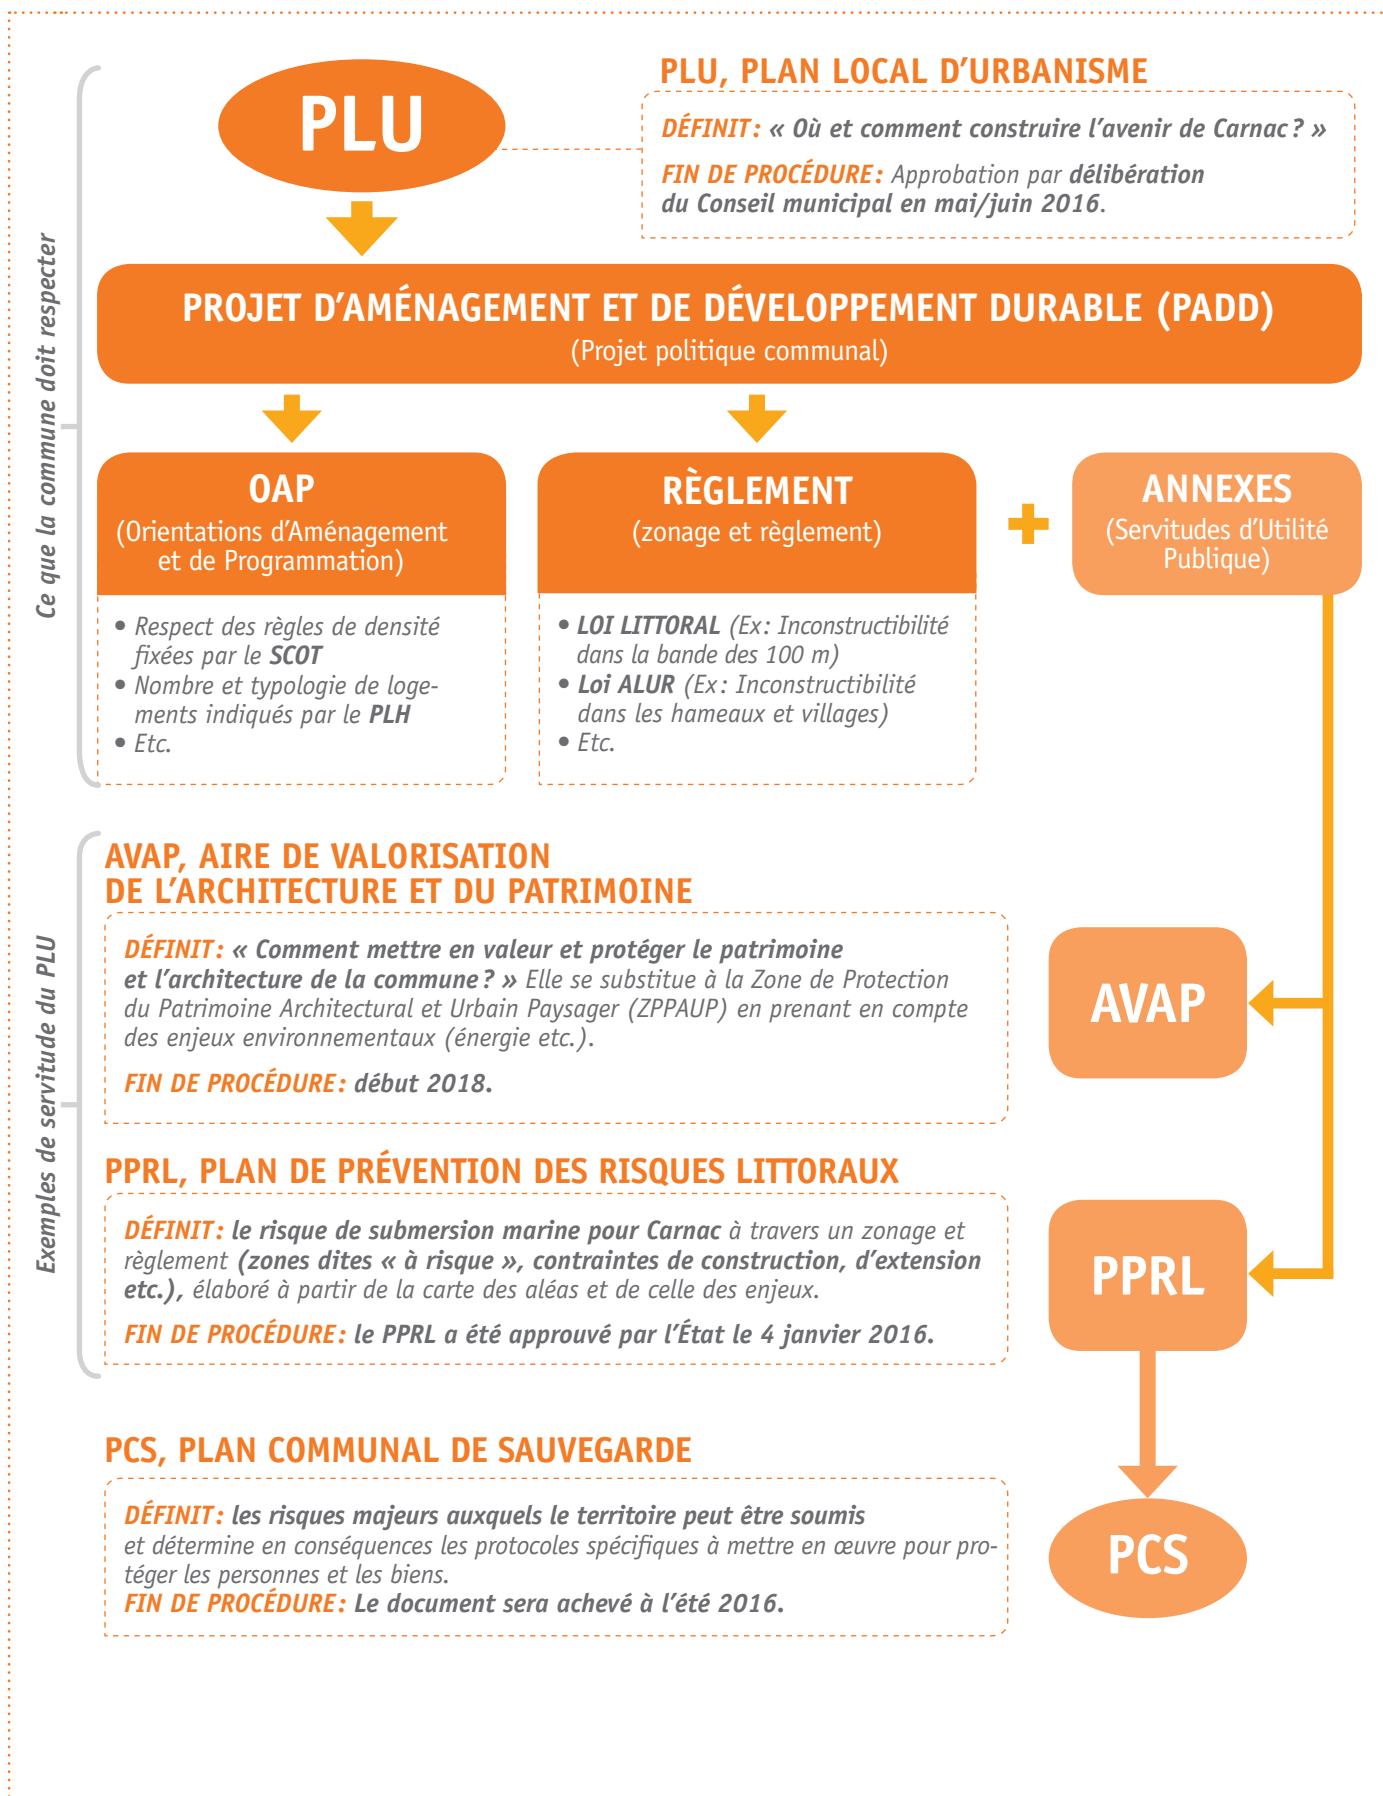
Ce que la commune doit respecter

PLU

PLU, PLAN LOCAL D'URBANISME

DÉFINIT : « Où et comment construire l'avenir de Carnac ? »

FIN DE PROCÉDURE : Approbation par délibération du Conseil municipal en mai/juin 2016.

PROJET D'AMÉNAGEMENT ET DE DÉVELOPPEMENT DURABLE (PADD)
(Projet politique communal)

OAP
(Orientations d'Aménagement et de Programmation)

• Respect des règles de densité fixées par le SCOT
• Nombre et typologie de logements indiqués par le PLH
• Etc.

RÈGLEMENT
(zonage et règlement)

• LOI LITTORAL (Ex : Inconstructibilité dans la bande des 100 m)
• Loi ALUR (Ex : Inconstructibilité dans les hameaux et villages)
• Etc.

+

ANNEXES
(Servitudes d'Utilité Publique)

Exemples de servitude du PLU

AVAP, AIRE DE VALORISATION DE L'ARCHITECTURE ET DU PATRIMOINE

DÉFINIT : « Comment mettre en valeur et protéger le patrimoine et l'architecture de la commune ? » Elle se substitue à la Zone de Protection du Patrimoine Architectural et Urbain Paysager (ZPPAUP) en prenant en compte des enjeux environnementaux (énergie etc.).

FIN DE PROCÉDURE : début 2018.

AVAP

PPRL, PLAN DE PRÉVENTION DES RISQUES LITTORAUX

DÉFINIT : le risque de submersion marine pour Carnac à travers un zonage et règlement (zones dites « à risque », contraintes de construction, d'extension etc.), élaboré à partir de la carte des aléas et de celle des enjeux.

FIN DE PROCÉDURE : le PPRL a été approuvé par l'État le 4 janvier 2016.

PPRL

PCS, PLAN COMMUNAL DE SAUVEGARDE

DÉFINIT : les risques majeurs auxquels le territoire peut être soumis et détermine en conséquences les protocoles spécifiques à mettre en œuvre pour protéger les personnes et les biens.
FIN DE PROCÉDURE : Le document sera achevé à l'été 2016.

PCS